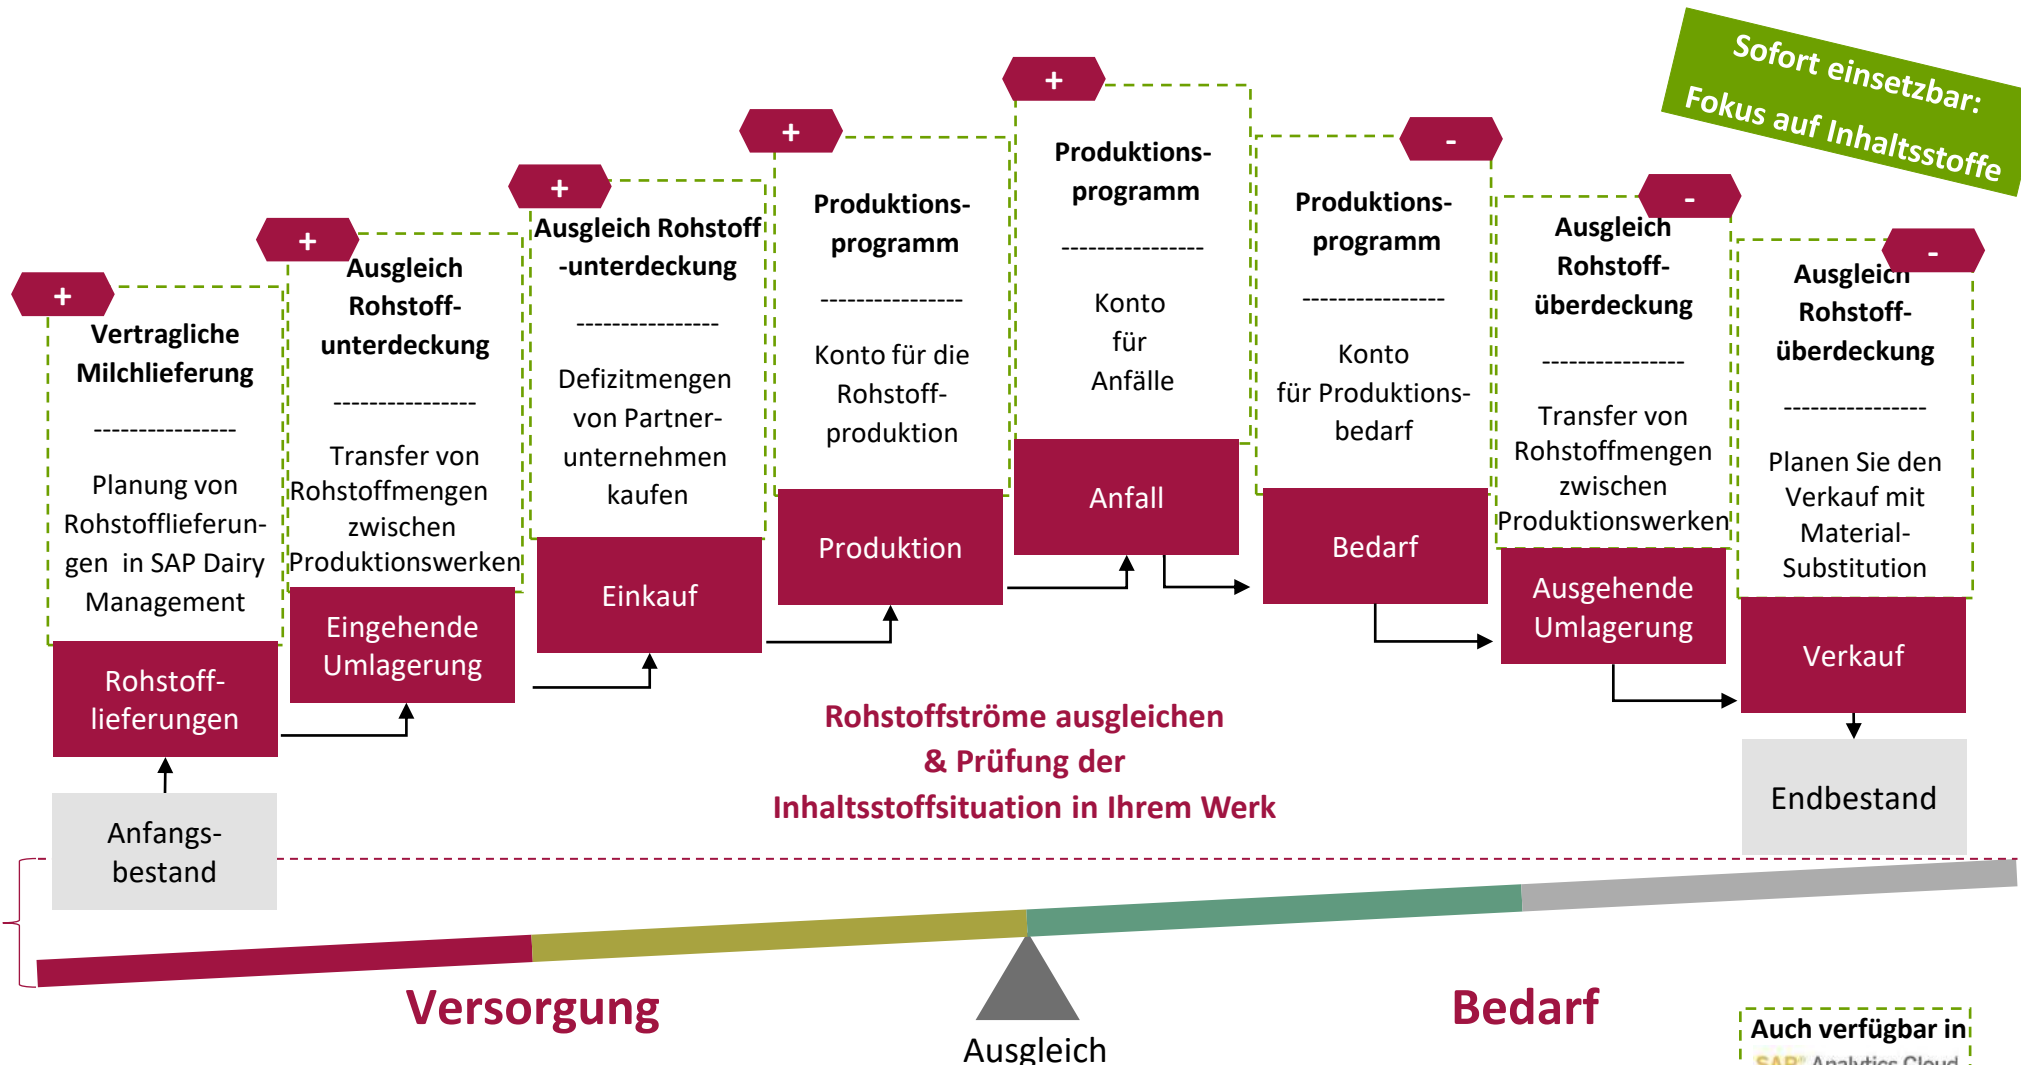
Sofort einsetzbar:
Fokus auf Inhaltsstoffe

+
Vertragliche Milchlieferung
----------------
Planung von Rohstofflieferungen in SAP Dairy Management
Rohstofflieferungen

+
Ausgleich Rohstoffunterdeckung
----------------
Transfer von Rohstoffmengen zwischen Produktionswerken
Eingehende Umlagerung

+
Ausgleich Rohstoff-unterdeckung
----------------
Defizitmengen von Partnerunternehmen kaufen
Einkauf

+
Produktionsprogramm
----------------
Konto für die Rohstoffproduktion
Produktion

+
Produktionsprogramm
----------------
Konto für Anfälle
Anfall

-
Produktionsprogramm
----------------
Konto für Produktionsbedarf
Bedarf

-
Ausgleich Rohstoffüberdeckung
----------------
Transfer von Rohstoffmengen zwischen Produktionswerken
Ausgehende Umlagerung

-
Ausgleich Rohstoffüberdeckung
----------------
Planen Sie den Verkauf mit Material-Substitution
Verkauf

Anfangsbestand

Endbestand

Rohstoffströme ausgleichen & Prüfung der Inhaltsstoffsituation in Ihrem Werk

Versorgung
Ausgleich
Bedarf

Auch verfügbar in
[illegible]